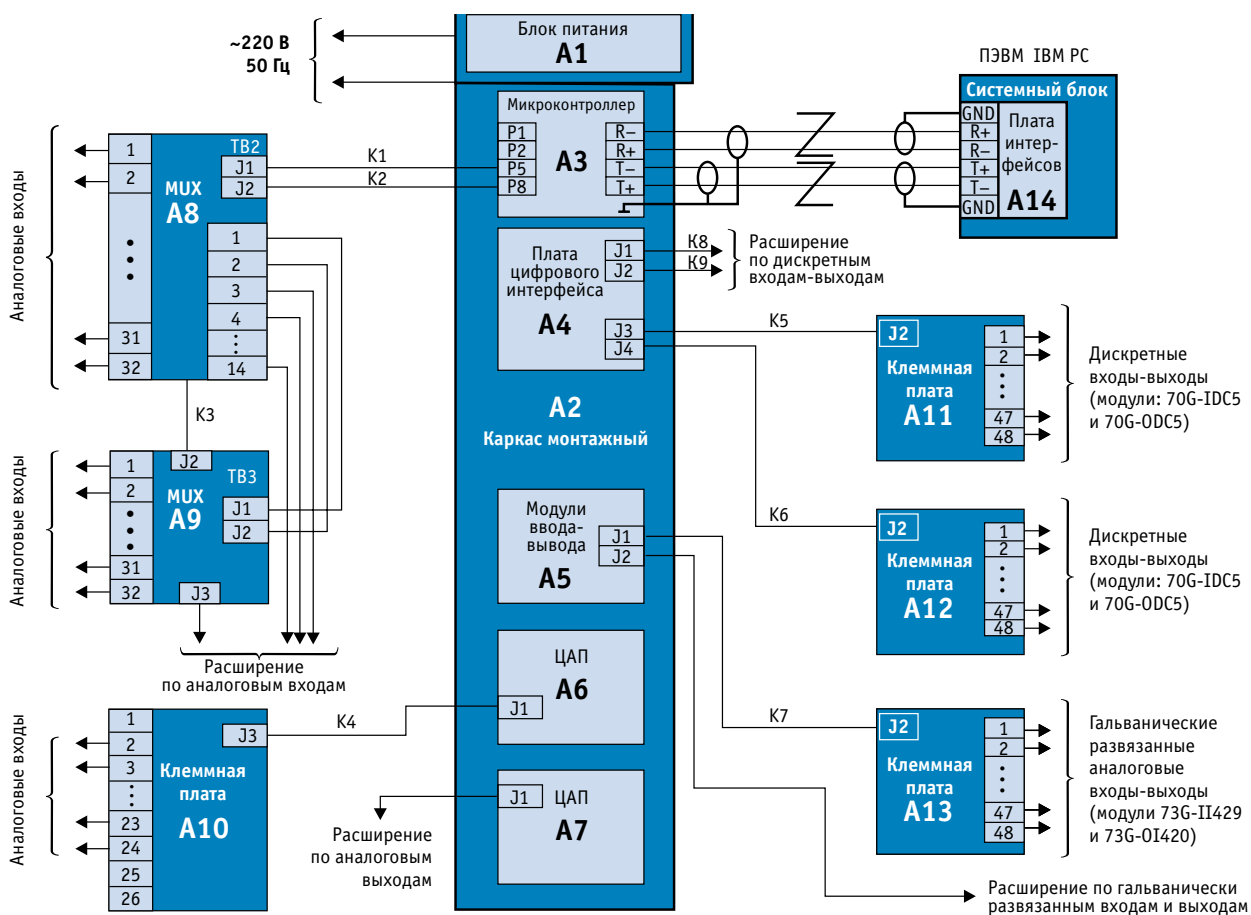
~220 В
50 Гц

Блок питания
A1

ПЭВМ IBM PC

Системный блок
GND
R+
R–
T+
T–
GND
Плата интерфейсов
A14

Микроконтроллер
P1
P2
P5
P8
A3
R–
R+
T–
T+

Аналоговые входы
1
2
31
32
TB2
MUX
A8
J1
J2
1
2
3
4
14

K1
K2

Плата цифрового интерфейса
J1
J2
A4
J3
J4
K8
K9
Расширение по дискретным входам-выходам

K5
J2
Клеммная плата
A11
1
2
47
48
Дискретные входы-выходы (модули: 70G-IDC5 и 70G-ODC5)

A2
Каркас монтажный

K3

Аналоговые входы
1
2
31
32
J2
TB3
MUX
A9
J1
J2
J3

Расширение по аналоговым входам

Модули ввода-вывода
J1
J2
A5

K6
J2
Клеммная плата
A12
1
2
47
48
Дискретные входы-выходы (модули: 70G-IDC5 и 70G-ODC5)

ЦАП
A6
J1

K4

Аналоговые входы
1
2
3
23
24
25
26
J3
Клеммная плата
A10

K7
J2
Клеммная плата
A13
1
2
47
48
Гальванические развязанные аналоговые входы-выходы (модули 73G-II429 и 73G-OI420)

J1
ЦАП
A7

Расширение по аналоговым выходам

Расширение по гальванически развязанным входам и выходам